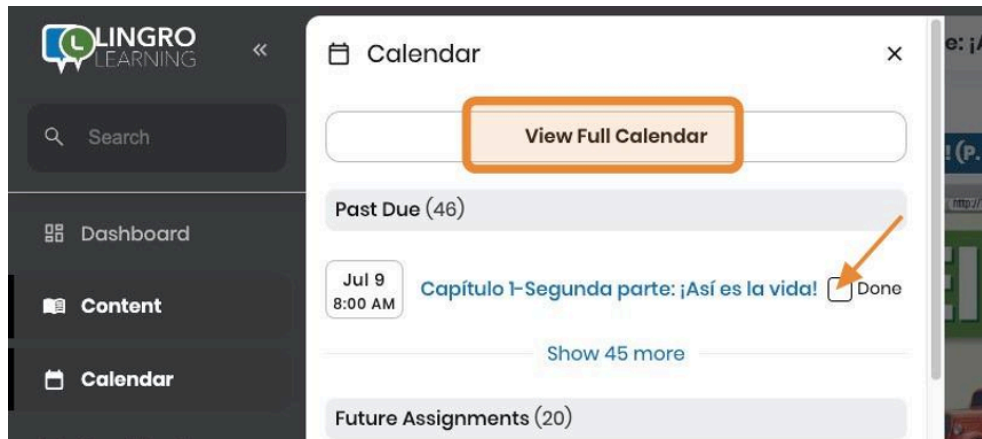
LINGRO LEARNING

«

Search

Dashboard

Content

Calendar

Calendar

×

View Full Calendar

Past Due (46)

Jul 9
8:00 AM

Capítulo 1-Segunda parte: ¡Así es la vida!

Done

Show 45 more

Future Assignments (20)

e: ¡A

! (P.

http://